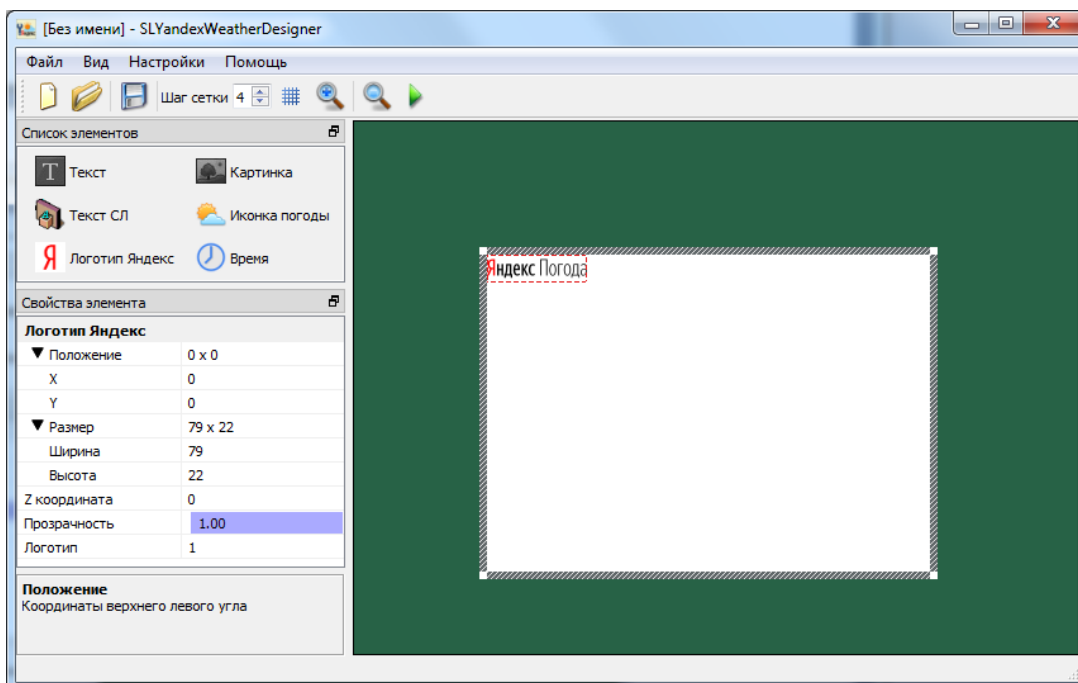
[Без имени] - SLYandexWeatherDesigner

Файл Вид Настройки Помощь

Шаг сетки 4

Список элементов

Текст
Картинка
Текст СЛ
Иконка погоды
Логотип Яндекс
Время

Свойства элемента

Логотип Яндекс

| | |
|---|---|
| ▼ Положение | 0 x 0 |
| X | 0 |
| Y | 0 |
| ▼ Размер | 79 x 22 |
| Ширина | 79 |
| Высота | 22 |
| Z координата | 0 |
| Прозрачность | 1.00 |
| Логотип | 1 |

Положение
Координаты верхнего левого угла

Яндекс Погода